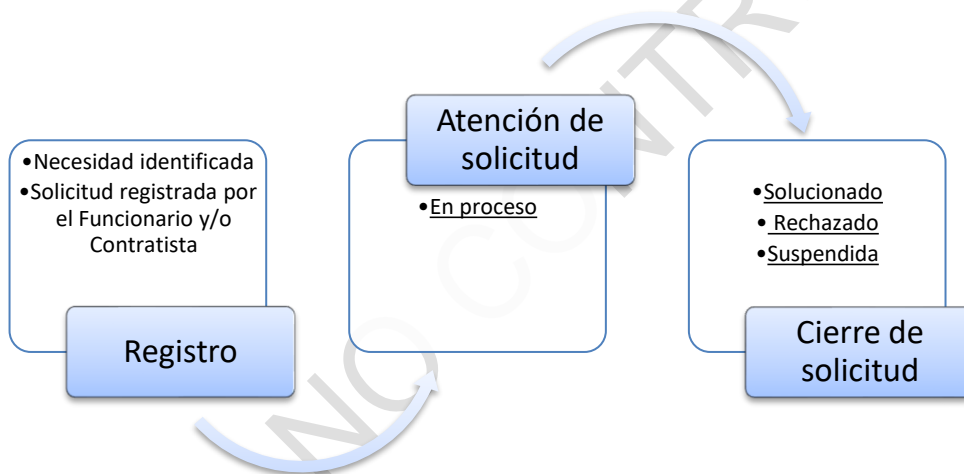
- Necesidad identificada
- Solicitud registrada por el Funcionario y/o Contratista

Registro

Atención de solicitud

- En proceso

- Solucionado
- Rechazado
- Suspendida

Cierre de solicitud

NO CONTR